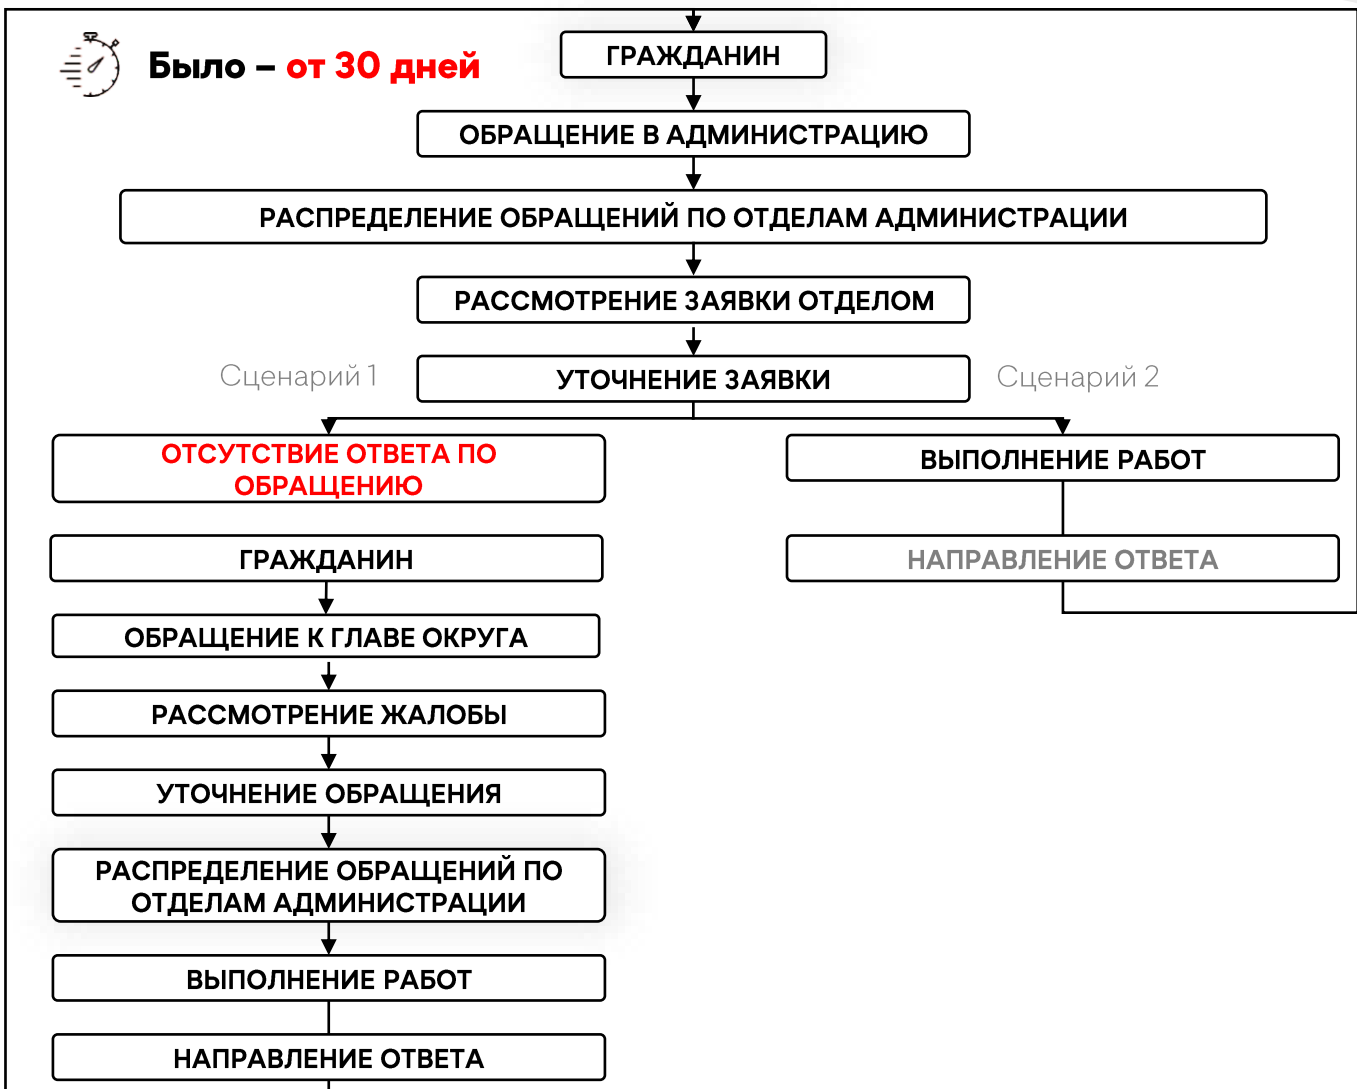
Было – от 30 дней

ГРАЖДАНИН

ОБРАЩЕНИЕ В АДМИНИСТРАЦИЮ

РАСПРЕДЕЛЕНИЕ ОБРАЩЕНИЙ ПО ОТДЕЛАМ АДМИНИСТРАЦИИ

РАССМОТРЕНИЕ ЗАЯВКИ ОТДЕЛОМ

Сценарий 1

УТОЧНЕНИЕ ЗАЯВКИ

Сценарий 2

ОТСУТСТВИЕ ОТВЕТА ПО ОБРАЩЕНИЮ

ГРАЖДАНИН

ОБРАЩЕНИЕ К ГЛАВЕ ОКРУГА

РАССМОТРЕНИЕ ЖАЛОБЫ

УТОЧНЕНИЕ ОБРАЩЕНИЯ

РАСПРЕДЕЛЕНИЕ ОБРАЩЕНИЙ ПО ОТДЕЛАМ АДМИНИСТРАЦИИ

ВЫПОЛНЕНИЕ РАБОТ

НАПРАВЛЕНИЕ ОТВЕТА

ВЫПОЛНЕНИЕ РАБОТ

НАПРАВЛЕНИЕ ОТВЕТА